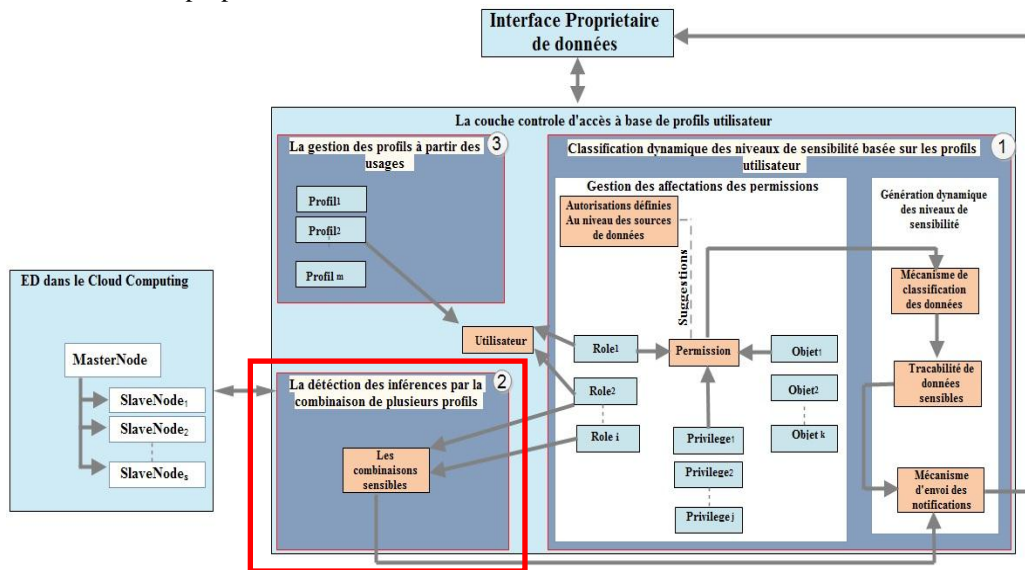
Interface Proprietaire de données

La couche controle d'accès à base de profils utilisateur

La gestion des profils à partir des usages 3

Profil1

Profil2

Profil m

Classification dynamique des niveaux de sensibilité basée sur les profils utilisateur 1

Gestion des affectations des permissions

Autorisations définies Au niveau des sources de données

Suggestions

Génération dynamique des niveaux de sensibilité

Mécanisme de classification des données

ED dans le Cloud Computing

MasterNode

SlaveNode1

SlaveNode2

SlaveNodes

Utilisateur

Role1

Permission

Objet1

Role2

Objet2

Role i

Objet k

Tracabilité de données sensibles

La détéction des inférences par la combinaison de plusieurs profils 2

Les combinaisons sensibles

Privilege1

Privilege2

Privilege j

Mécanisme d'envoi des notifications